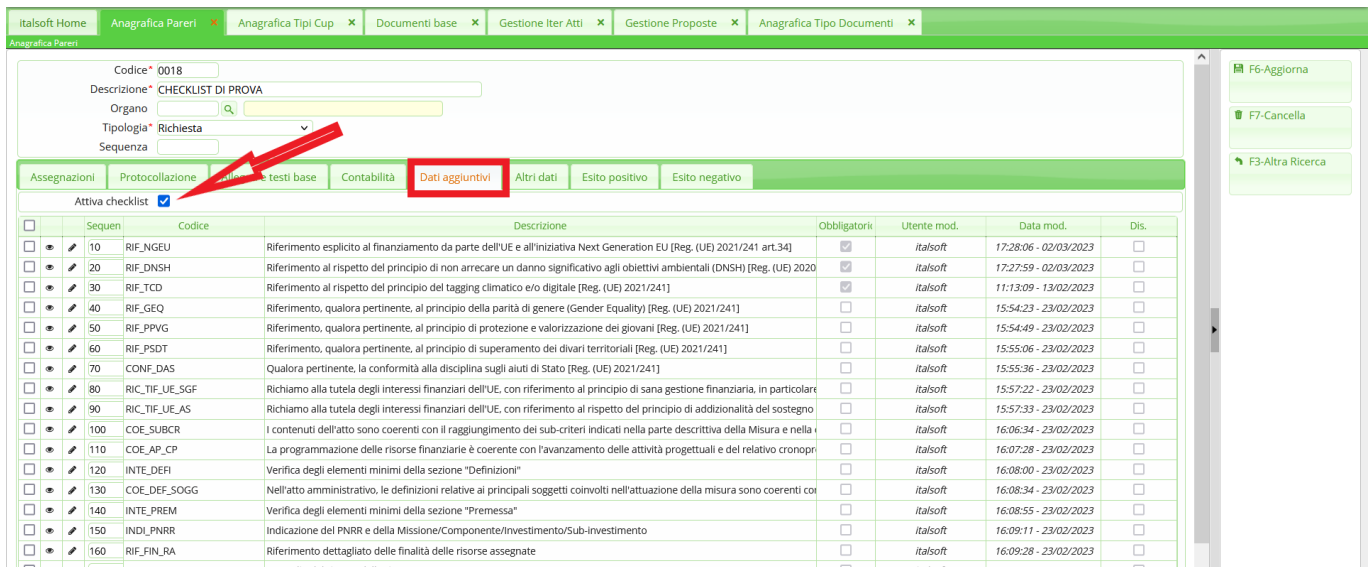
italsoft Home | Anagrafica Pareri ✕ | Anagrafica Tipi Cup ✕ | Documenti base ✕ | Gestione Iter Atti ✕ | Gestione Proposte ✕ | Anagrafica Tipo Documenti ✕

Anagrafica Pareri

Codice* 0018
Descrizione* CHECKLIST DI PROVA
Organo
Tipologia* Richiesta
Sequenza

F6-Aggiorna
F7-Cancella
F3-Altra Ricerca

Assegnazioni | Protocollazione | Allegati e testi base | Contabilità | Dati aggiuntivi | Altri dati | Esito positivo | Esito negativo

Attiva checklist

| | | | Sequen | Codice | Descrizione | Obbligatorio | Utente mod. | Data mod. | Dis. |
|---|---|---|---|---|---|---|---|---|---|
| | | | 10 | RIF_NGEU | Riferimento esplicito al finanziamento da parte dell'UE e all'iniziativa Next Generation EU [Reg. (UE) 2021/241 art.34] | | italsoft | 17:28:06 - 02/03/2023 | |
| | | | 20 | RIF_DNSH | Riferimento al rispetto del principio di non arrecare un danno significativo agli obiettivi ambientali (DNSH) [Reg. (UE) 2020 | | italsoft | 17:27:59 - 02/03/2023 | |
| | | | 30 | RIF_TCD | Riferimento al rispetto del principio del tagging climatico e/o digitale [Reg. (UE) 2021/241] | | italsoft | 11:13:09 - 13/02/2023 | |
| | | | 40 | RIF_GEQ | Riferimento, qualora pertinente, al principio della parità di genere (Gender Equality) [Reg. (UE) 2021/241] | | italsoft | 15:54:23 - 23/02/2023 | |
| | | | 50 | RIF_PPVG | Riferimento, qualora pertinente, al principio di protezione e valorizzazione dei giovani [Reg. (UE) 2021/241] | | italsoft | 15:54:49 - 23/02/2023 | |
| | | | 60 | RIF_PSDT | Riferimento, qualora pertinente, al principio di superamento dei divari territoriali [Reg. (UE) 2021/241] | | italsoft | 15:55:06 - 23/02/2023 | |
| | | | 70 | CONF_DAS | Qualora pertinente, la conformità alla disciplina sugli aiuti di Stato [Reg. (UE) 2021/241] | | italsoft | 15:55:36 - 23/02/2023 | |
| | | | 80 | RIC_TIF_UE_SGF | Richiamo alla tutela degli interessi finanziari dell'UE, con riferimento al principio di sana gestione finanziaria, in particolare | | italsoft | 15:57:22 - 23/02/2023 | |
| | | | 90 | RIC_TIF_UE_AS | Richiamo alla tutela degli interessi finanziari dell'UE, con riferimento al rispetto del principio di addizionalità del sostegno | | italsoft | 15:57:33 - 23/02/2023 | |
| | | | 100 | COE_SUBCR | I contenuti dell'atto sono coerenti con il raggiungimento dei sub-criteri indicati nella parte descrittiva della Misura e nella | | italsoft | 16:06:34 - 23/02/2023 | |
| | | | 110 | COE_AP_CP | La programmazione delle risorse finanziarie è coerente con l'avanzamento delle attività progettuali e del relativo cronopr | | italsoft | 16:07:28 - 23/02/2023 | |
| | | | 120 | INTE_DEFI | Verifica degli elementi minimi della sezione "Definizioni" | | italsoft | 16:08:00 - 23/02/2023 | |
| | | | 130 | COE_DEF_SOGG | Nell'atto amministrativo, le definizioni relative ai principali soggetti coinvolti nell'attuazione della misura sono coerenti co | | italsoft | 16:08:34 - 23/02/2023 | |
| | | | 140 | INTE_PREM | Verifica degli elementi minimi della sezione "Premessa" | | italsoft | 16:08:55 - 23/02/2023 | |
| | | | 150 | INDI_PNRR | Indicazione del PNRR e della Missione/Componente/Investimento/Sub-investimento | | italsoft | 16:09:11 - 23/02/2023 | |
| | | | 160 | RIF_FIN_RA | Riferimento dettagliato delle finalità delle risorse assegnate | | italsoft | 16:09:28 - 23/02/2023 | |